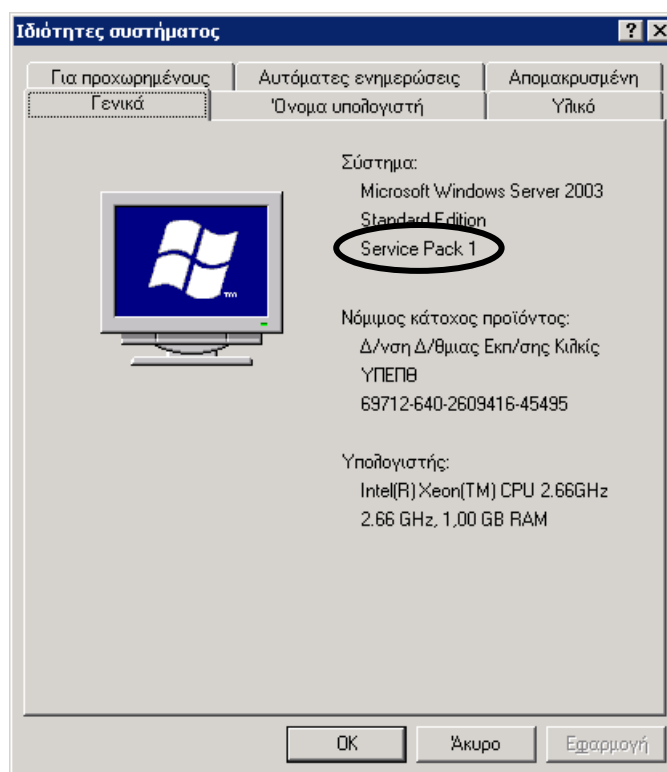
Ιδιότητες συστήματος

?

Για προχωρημένους

Αυτόματες ενημερώσεις

Απομακρυσμένη

Γενικά

Όνομα υπολογιστή

Υλικό

Σύστημα:
Microsoft Windows Server 2003
Standard Edition
Service Pack 1

Νόμιμος κάτοχος προϊόντος:
Δ/νση Δ/θμιας Εκπ/σης Κιλκίς
ΥΠΕΠΘ
69712-640-2609416-45495

Υπολογιστής:
Intel(R) Xeon(TM) CPU 2.66GHz
2.66 GHz, 1,00 GB RAM

OK

Άκυρο

Εφαρμογή